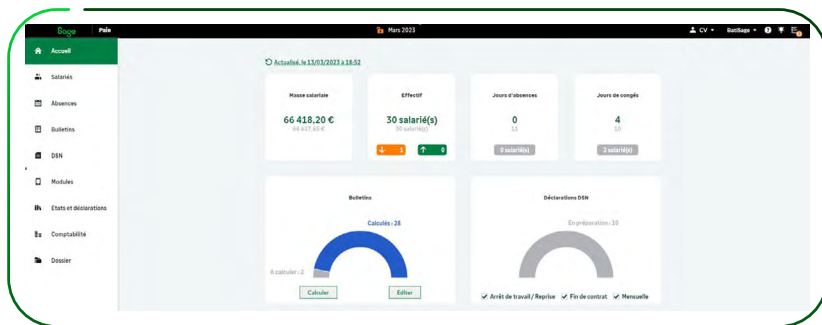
Sage Paie

Mars 2023

CV BatiSage

Accueil
Salariés
Absences
Bulletins
DSN
Modules
Etats et déclarations
Comptabilité
Dossier

Actualisé, le 13/03/2023 à 18:52

Masse salariale
66 418,20 €
66 617,65 €

Effectif
30 salarié(s)
30 salarié(s)
1
0

Jours d'absences
0
11
0 salarié(s)

Jours de congés
4
13
2 salarié(s)

Bulletins
Calculés : 28
A calculer : 2
Calculer
Editer

Déclarations DSN
En préparation : 10
Arrêt de travail / Reprise
Fin de contrat
Mensuelle